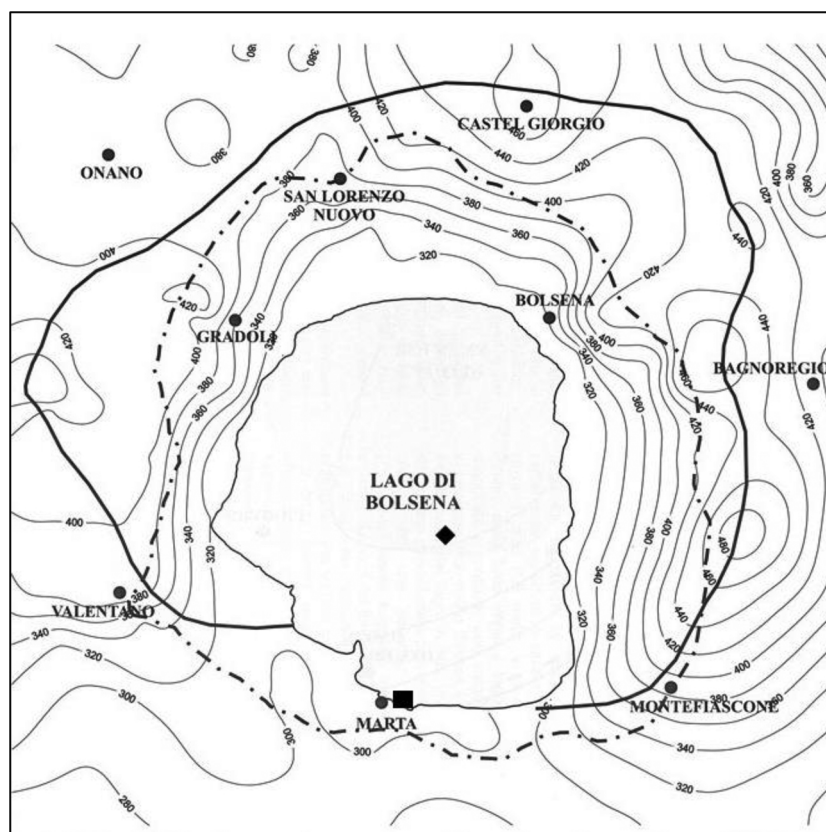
CASTEL GIORGIO
ONANO
SAN LORENZO NUOVO
GRADOLI
BOLSENA
BAGNOREGIO
LAGO DI BOLSENA
VALENTANO
MARTA
MONTEFIASCONE
380
380
400
420
440
460
440
420
400
380
360
420
400
380
360
340
320
400
420
420
400
380
360
340
420
440
400
380
360
340
320
400
420
440
420
460
440
420
400
380
340
320
420
400
380
360
340
320
400
400
340
320
300
300
280
300
340
360
380
400
420
440
460
480
360
380
380
400
360
340
320